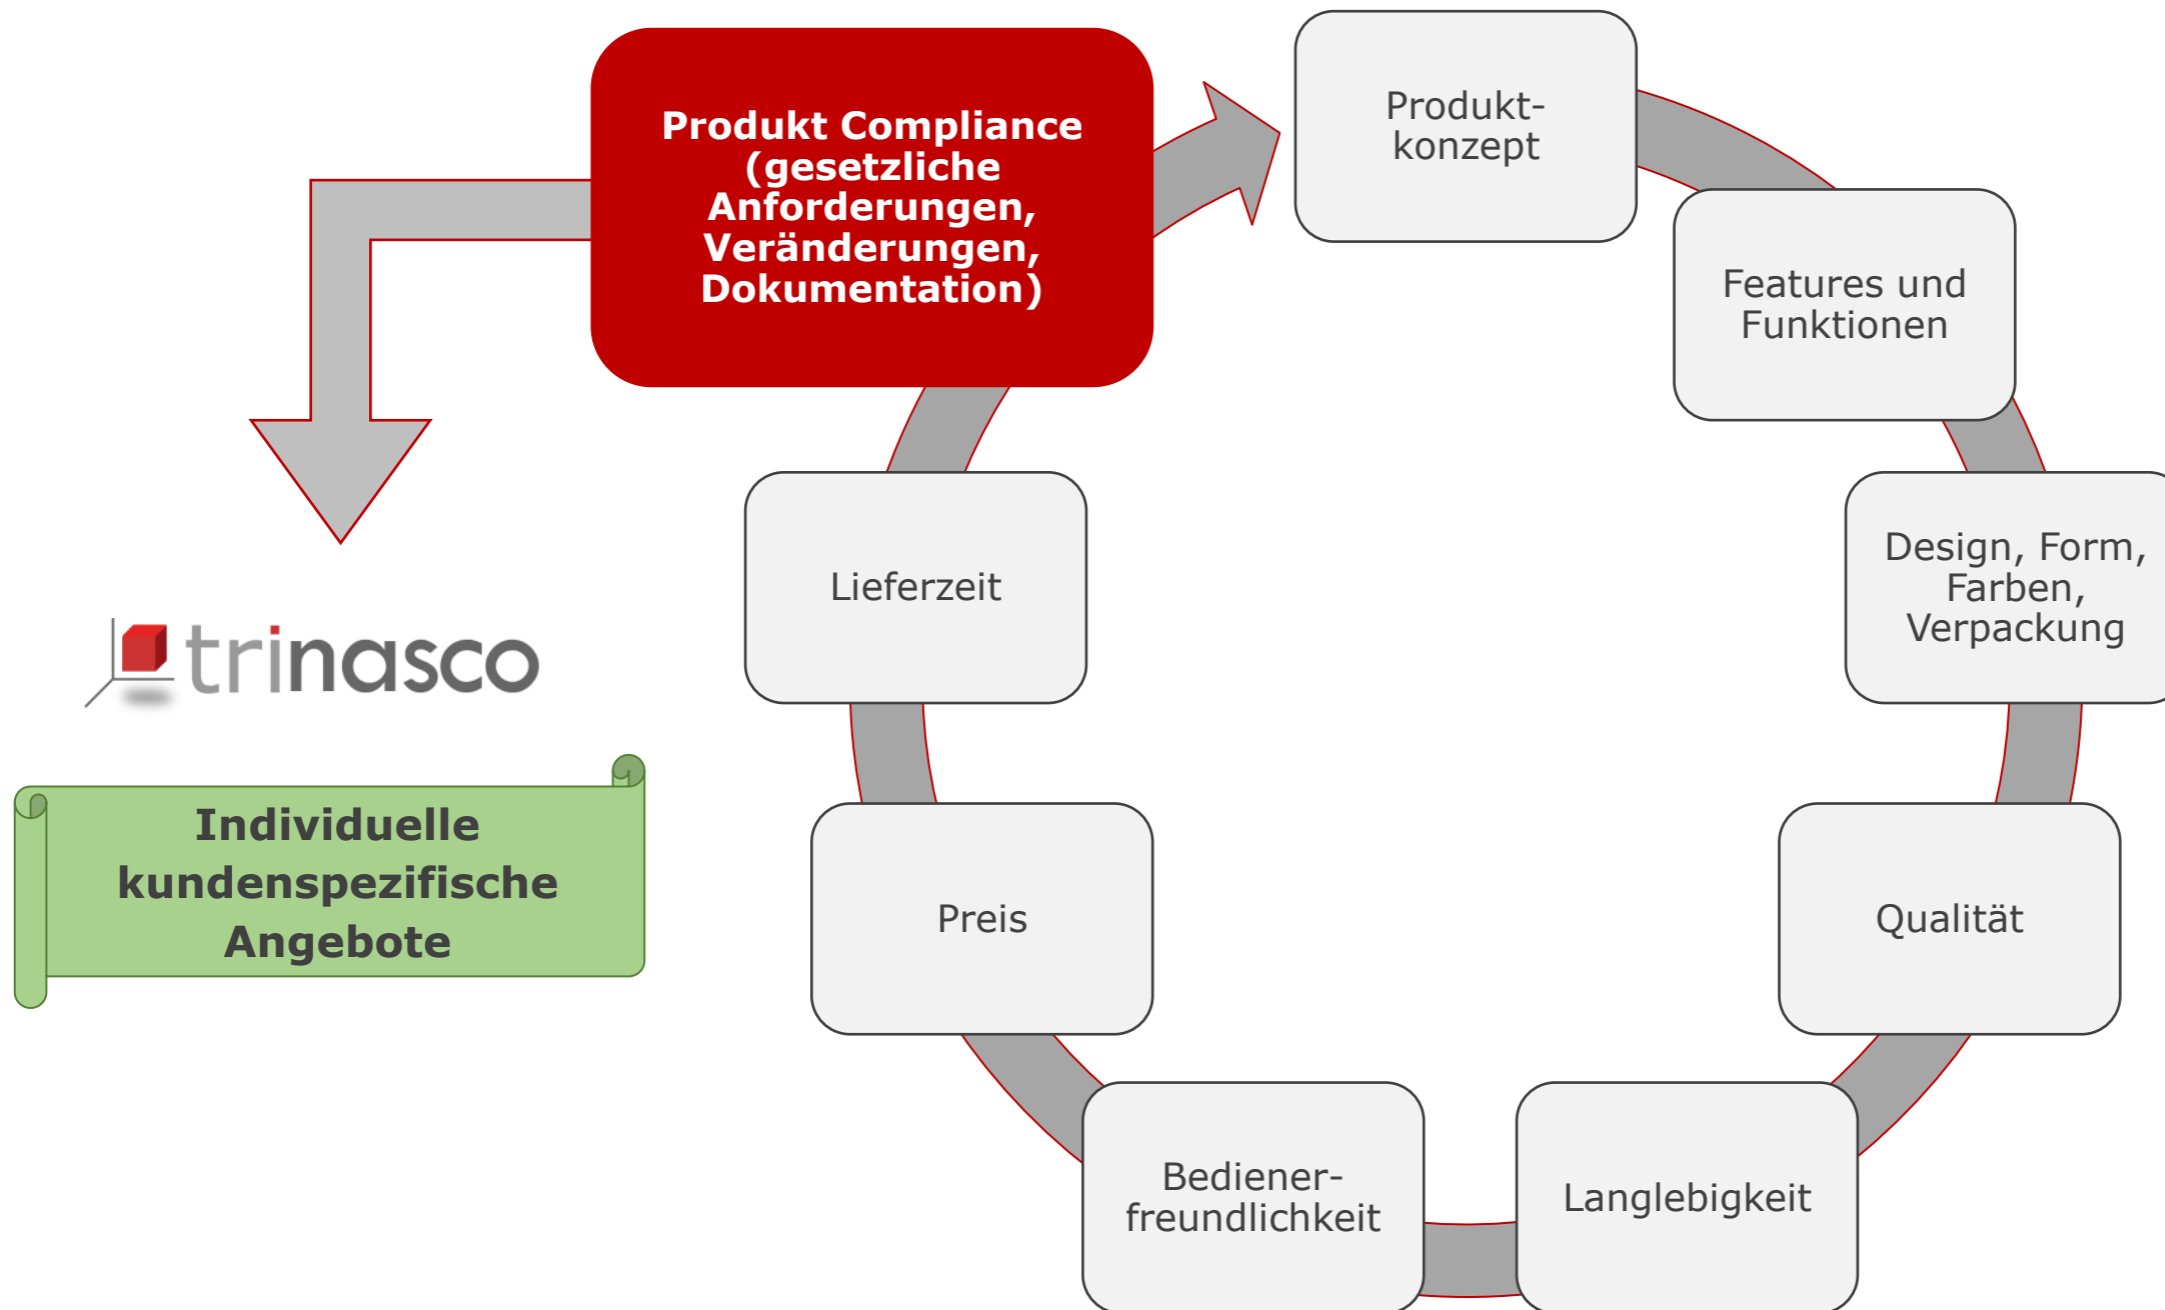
Produkt Compliance (gesetzliche Anforderungen, Veränderungen, Dokumentation)

Produktkonzept

Features und Funktionen

Design, Form, Farben, Verpackung

Qualität

Langlebigkeit

Bedienerfreundlichkeit

Preis

Lieferzeit

trinasco

Individuelle kundenspezifische Angebote